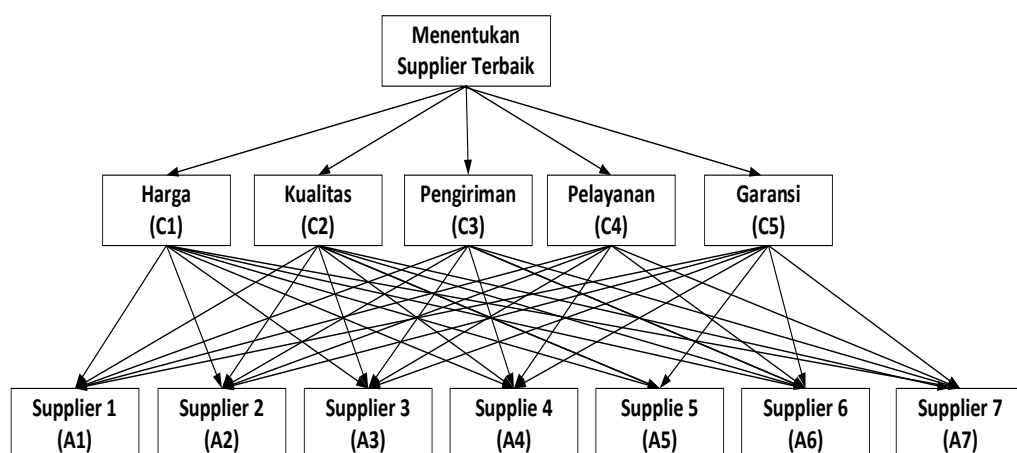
Menentukan Supplier Terbaik

Harga (C1)

Kualitas (C2)

Pengiriman (C3)

Pelayanan (C4)

Garansi (C5)

Supplier 1 (A1)

Supplier 2 (A2)

Supplier 3 (A3)

Supplie 4 (A4)

Supplie 5 (A5)

Supplier 6 (A6)

Supplier 7 (A7)